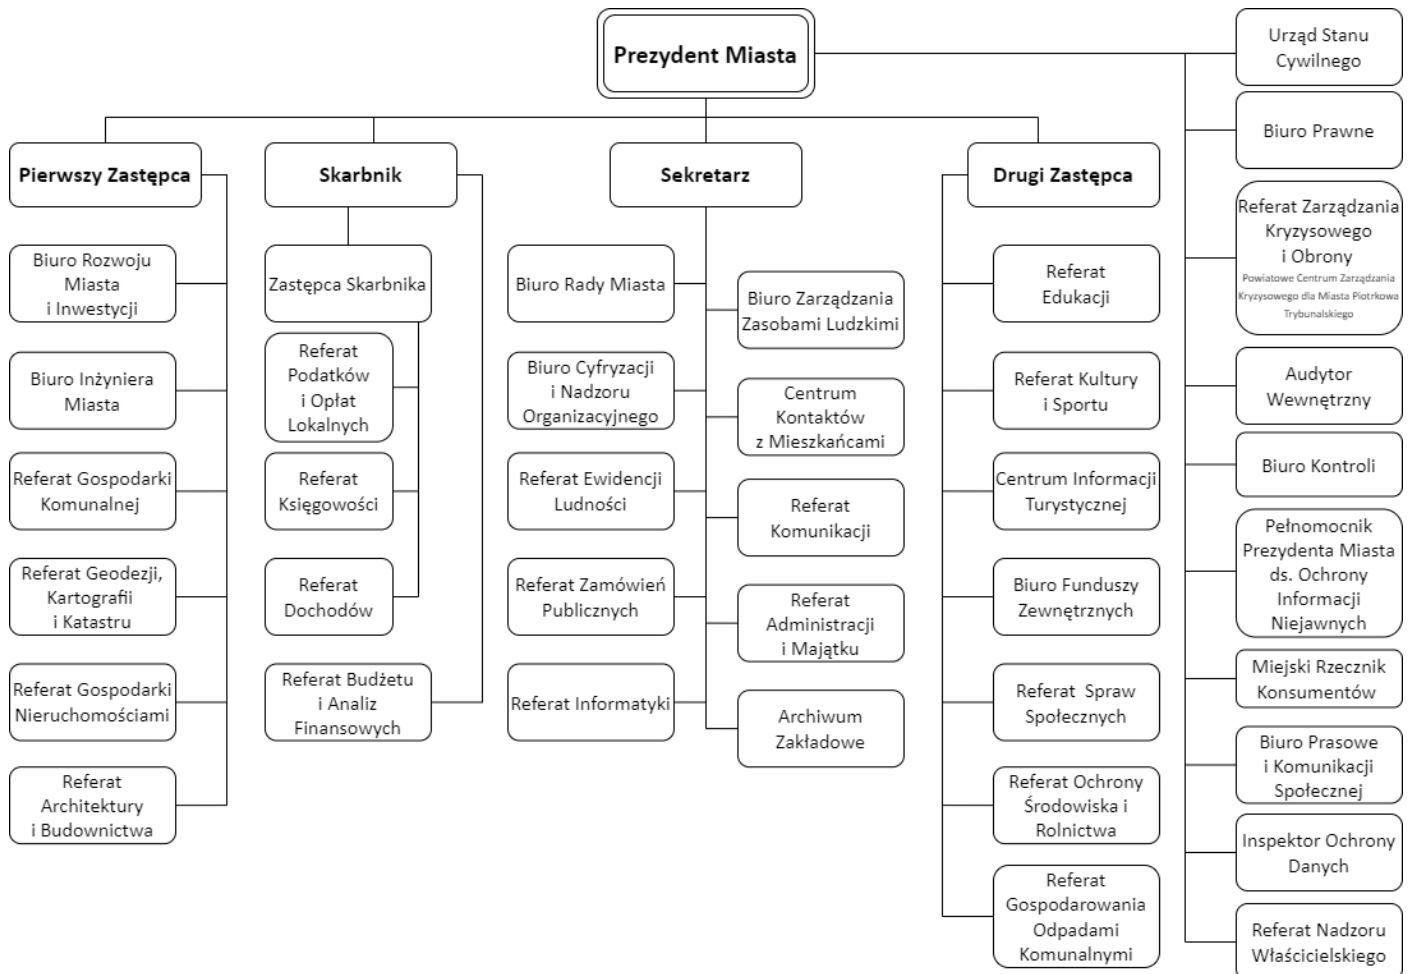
Prezydent Miasta

Pierwszy Zastępca

Biuro Rozwoju Miasta i Inwestycji

Biuro Inżyniera Miasta

Referat Gospodarki Komunalnej

Referat Geodezji, Kartografii i Katastru

Referat Gospodarki Nieruchomościami

Referat Architektury i Budownictwa

Skarbnik

Zastępca Skarbnika

Referat Podatków i Opłat Lokalnych

Referat Księgowości

Referat Dochodów

Referat Budżetu i Analiz Finansowych

Sekretarz

Biuro Rady Miasta

Biuro Cyfryzacji i Nadzoru Organizacyjnego

Referat Ewidencji Ludności

Referat Zamówień Publicznych

Referat Informatyki

Biuro Zarządzania Zasobami Ludzkimi

Centrum Kontaktów z Mieszkańcami

Referat Komunikacji

Referat Administracji i Majątku

Archiwum Zakładowe

Drugi Zastępca

Referat Edukacji

Referat Kultury i Sportu

Centrum Informacji Turystycznej

Biuro Funduszy Zewnętrznych

Referat Spraw Społecznych

Referat Ochrony Środowiska i Rolnictwa

Referat Gospodarowania Odpadami Komunalnymi

Urząd Stanu Cywilnego

Biuro Prawne

Referat Zarządzania Kryzysowego i Obrony
Powiatowe Centrum Zarządzania Kryzysowego dla Miasta Piotrkowa Trybunalskiego

Audytor Wewnętrzny

Biuro Kontroli

Pełnomocnik Prezydenta Miasta ds. Ochrony Informacji Niejawnych

Miejski Rzecznik Konsumentów

Biuro Prasowe i Komunikacji Społecznej

Inspektor Ochrony Danych

Referat Nadzoru Właścicielskiego